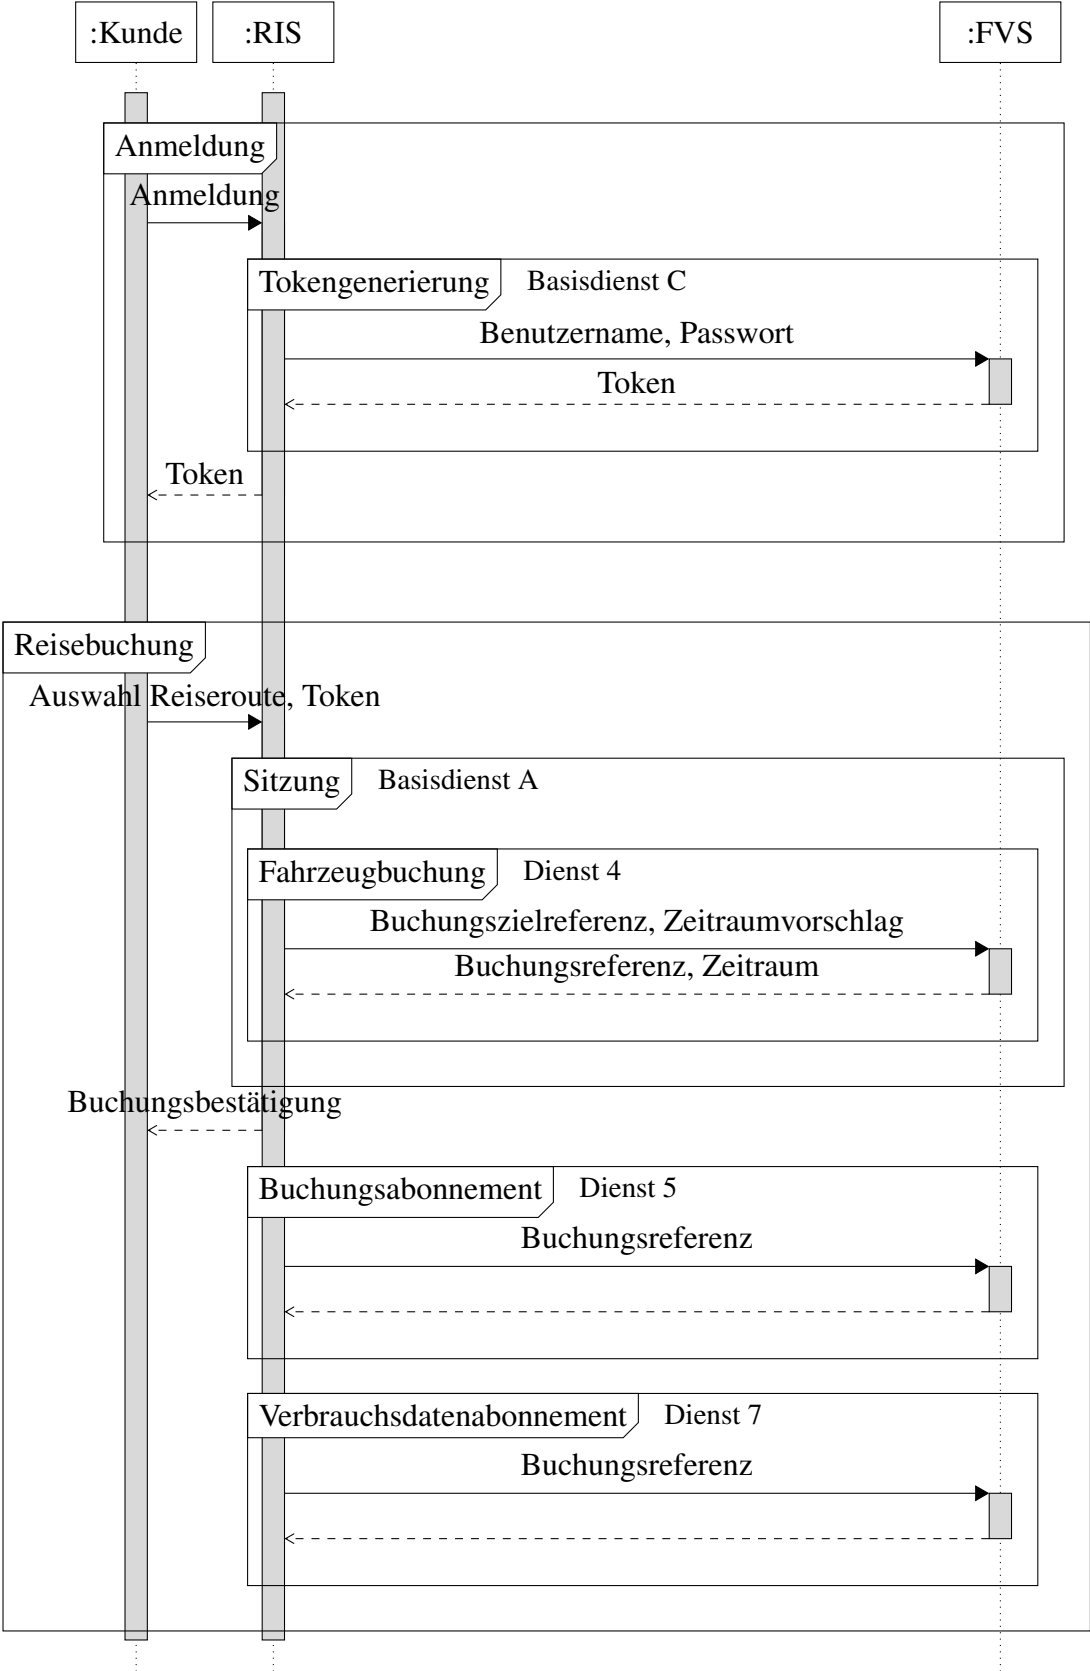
:Kunde

:RIS

:FVS

Anmeldung

Anmeldung

Tokengenerierung

Basisdienst C

Benutzername, Passwort

Token

Token

Reisebuchung

Auswahl Reiseroute, Token

Sitzung

Basisdienst A

Fahrzeugbuchung

Dienst 4

Buchungszielreferenz, Zeitraumvorschlag

Buchungsreferenz, Zeitraum

Buchungsbestätigung

Buchungsabonnement

Dienst 5

Buchungsreferenz

Verbrauchsdatenabonnement

Dienst 7

Buchungsreferenz